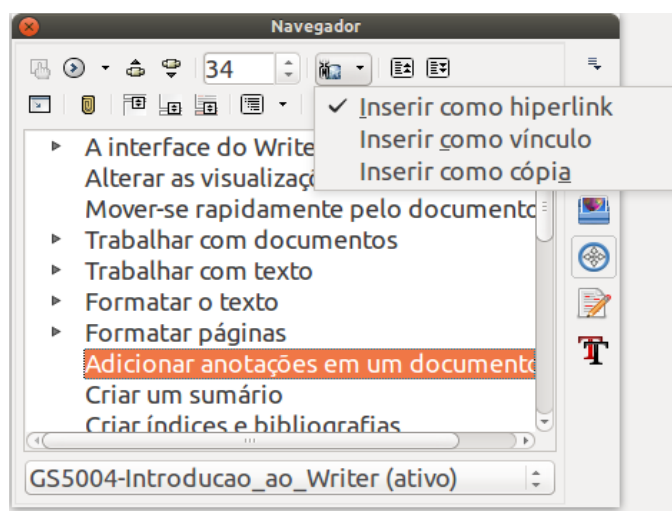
Navegador

34

✓ Inserir como hiperlink
Inserir como vínculo
Inserir como cópia

A interface do Write
Alterar as visualizaçõ
Mover-se rapidamente pelo documento
Trabalhar com documentos
Trabalhar com texto
Formatar o texto
Formatar páginas
Adicionar anotações em um documento
Criar um sumário
Criar índices e bibliografias

GS5004-Introducao_ao_Writer (ativo)